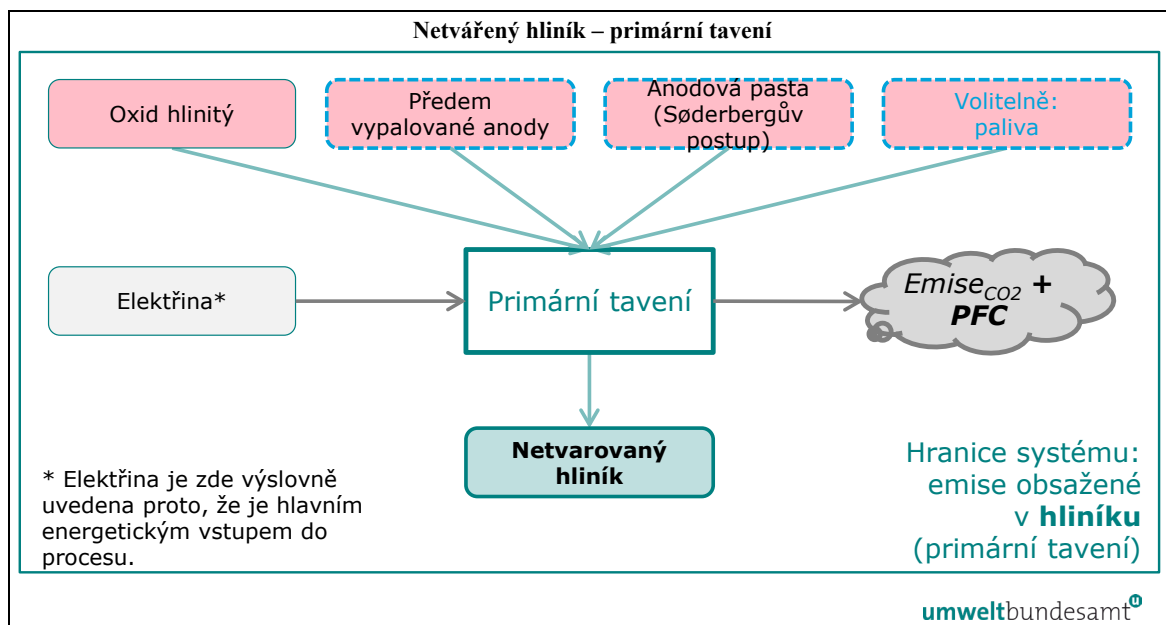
Netvářený hliník – primární tavení

Oxid hlinitý

Předem vypalované anody

Anodová pasta (Søderbergův postup)

Volitelně: paliva

Elektřina*

Primární tavení

$Emise_{CO2}$ + PFC

Netvarovaný hliník

* Elektřina je zde výslovně uvedena proto, že je hlavním energetickým vstupem do procesu.

Hranice systému: emise obsažené v hliníku (primární tavení)

umweltbundesamt